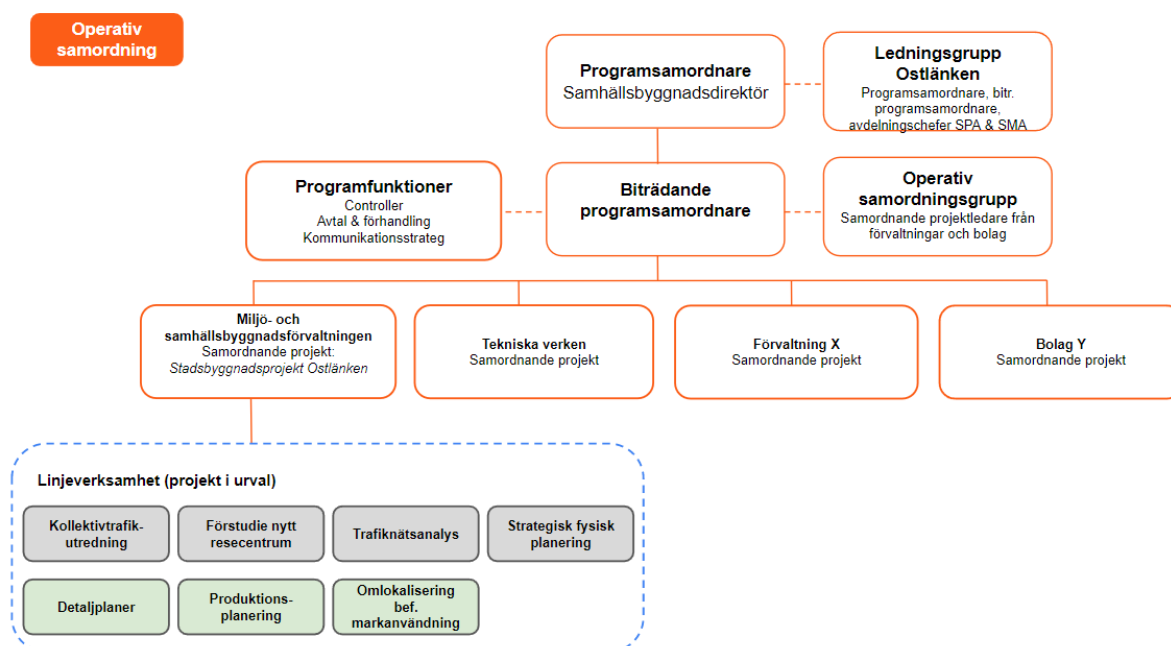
Operativ samordning

Programsamordnare
Samhällsbyggnadsdirektör

Ledningsgrupp Ostlänken
Programsamordnare, bitr. programsamordnare, avdelningschefer SPA & SMA

Programfunktioner
Controller
Avtal & förhandling
Kommunikationsstrateg

Biträdande programsamordnare

Operativ samordningsgrupp
Samordnande projektledare från förvaltningar och bolag

Miljö- och samhällsbyggnadsförvaltningen
Samordnande projekt:
Stadsbyggnadsprojekt Ostlänken

Tekniska verken
Samordnande projekt

Förvaltning X
Samordnande projekt

Bolag Y
Samordnande projekt

Linjeverksamhet (projekt i urval)

Kollektivtrafikutredning

Förstudie nytt resecentrum

Trafiknätsanalys

Strategisk fysisk planering

Detaljplaner

Produktionsplanering

Omlokalisering bef. markanvändning